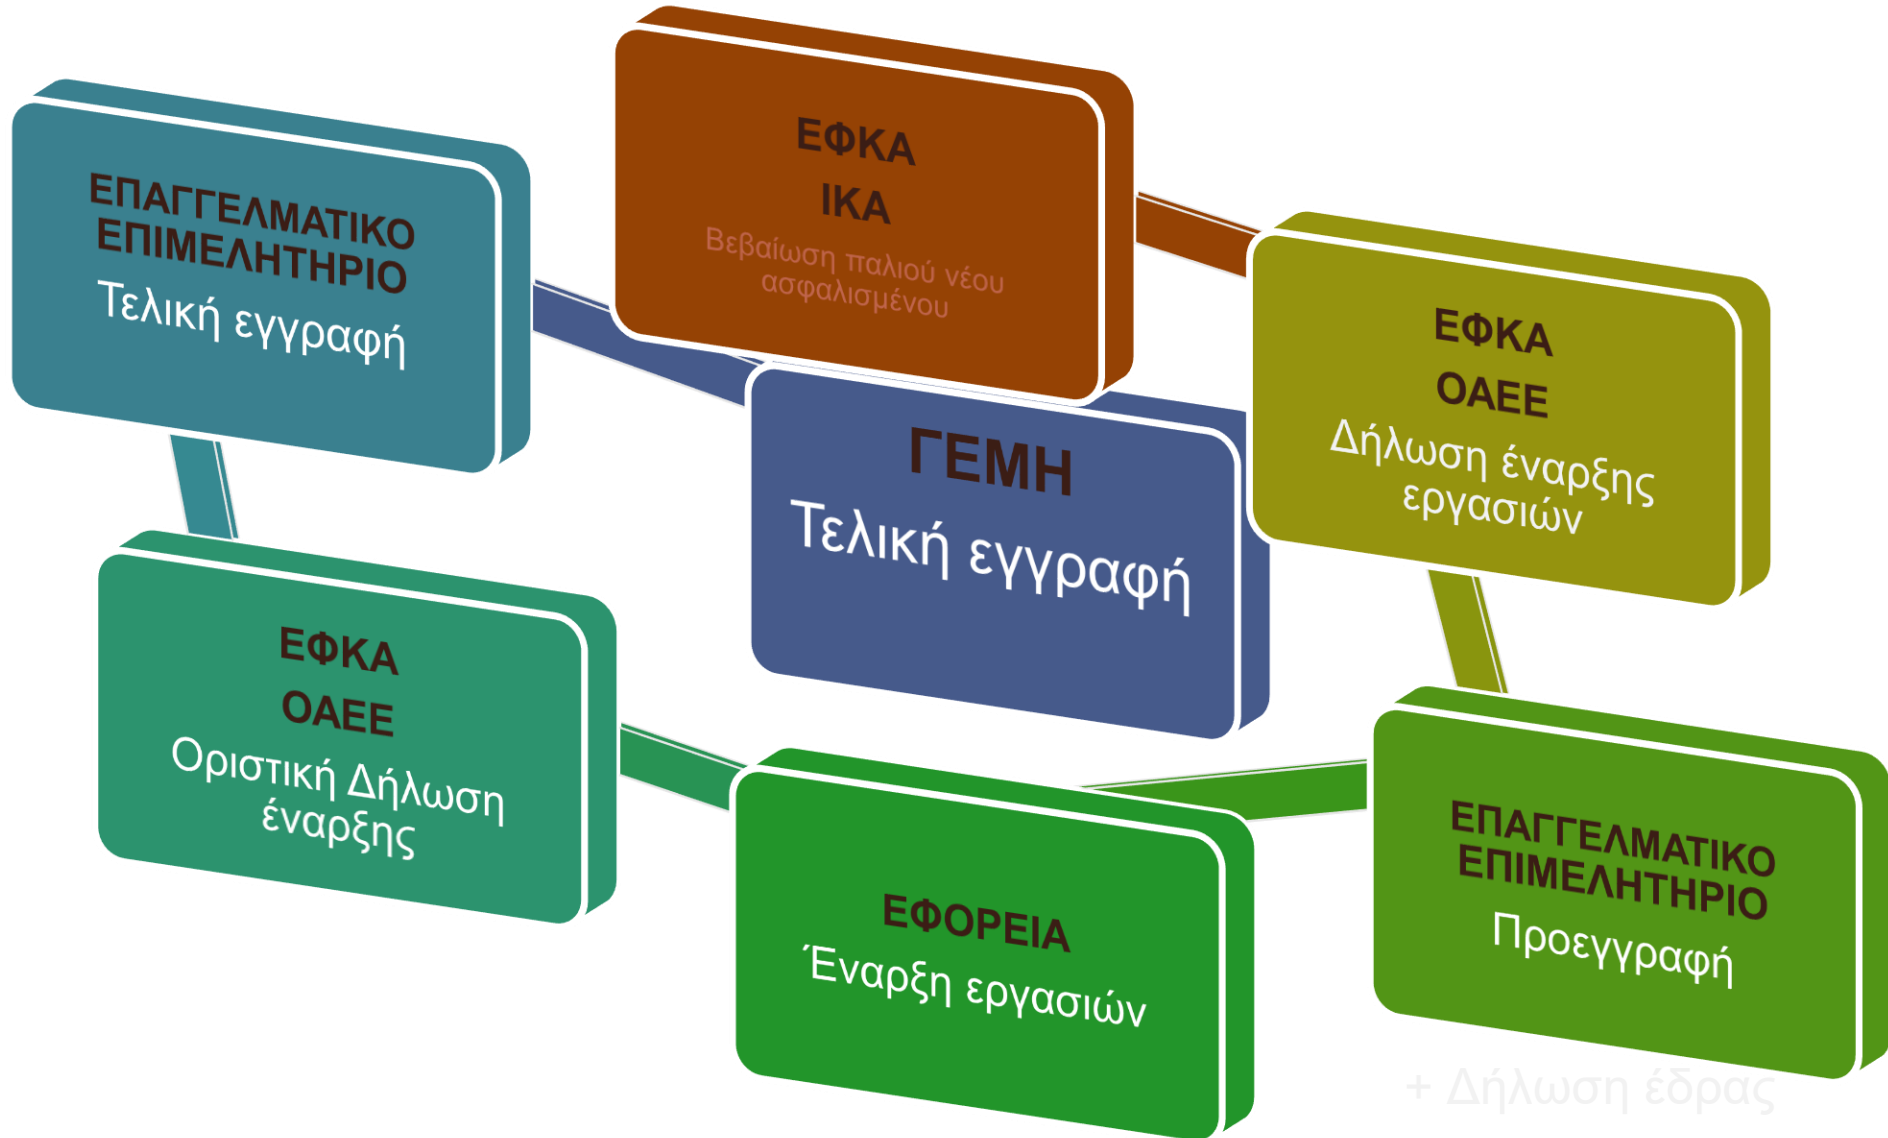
ΕΠΑΓΓΕΛΜΑΤΙΚΟ ΕΠΙΜΕΛΗΤΗΡΙΟ
Τελική εγγραφή

ΕΦΚΑ
ΙΚΑ
Βεβαίωση παλιού νέου ασφαλισμένου

ΕΦΚΑ
ΟΑΕΕ
Δήλωση έναρξης εργασιών

ΓΕΜΗ
Τελική εγγραφή

ΕΦΚΑ
ΟΑΕΕ
Οριστική Δήλωση έναρξης

ΕΦΟΡΕΙΑ
Έναρξη εργασιών

ΕΠΑΓΓΕΛΜΑΤΙΚΟ ΕΠΙΜΕΛΗΤΗΡΙΟ
Προεγγραφή

+ Δήλωση έδρας